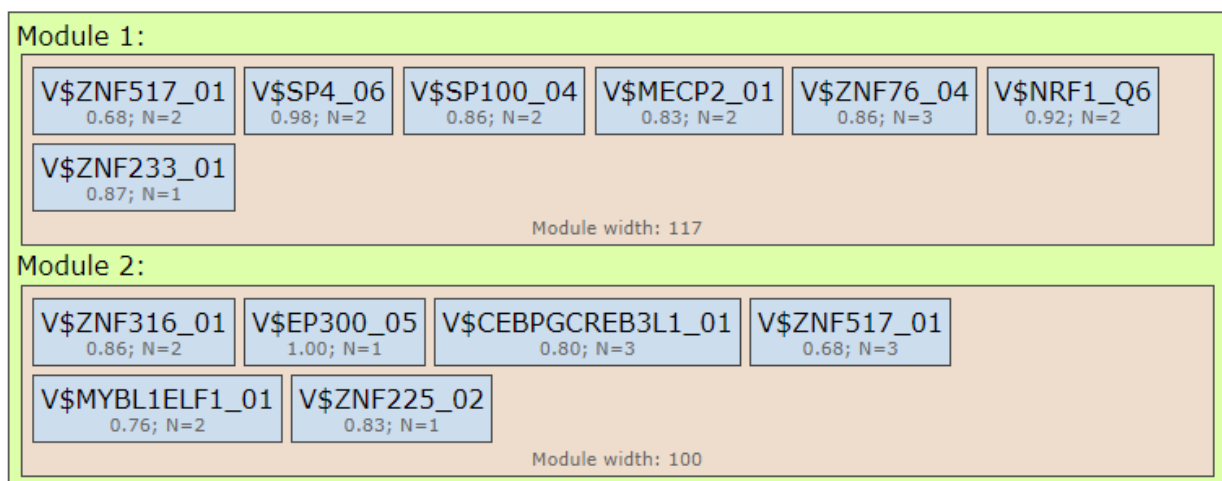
Module 1:

V\$ZNF517_01
0.68; N=2

V\$SP4_06
0.98; N=2

V\$SP100_04
0.86; N=2

V\$MECP2_01
0.83; N=2

V\$ZNF76_04
0.86; N=3

V\$NRF1_Q6
0.92; N=2

V\$ZNF233_01
0.87; N=1

Module width: 117

Module 2:

V\$ZNF316_01
0.86; N=2

V\$EP300_05
1.00; N=1

V\$CEBPGCREB3L1_01
0.80; N=3

V\$ZNF517_01
0.68; N=3

V\$MYBL1ELF1_01
0.76; N=2

V\$ZNF225_02
0.83; N=1

Module width: 100